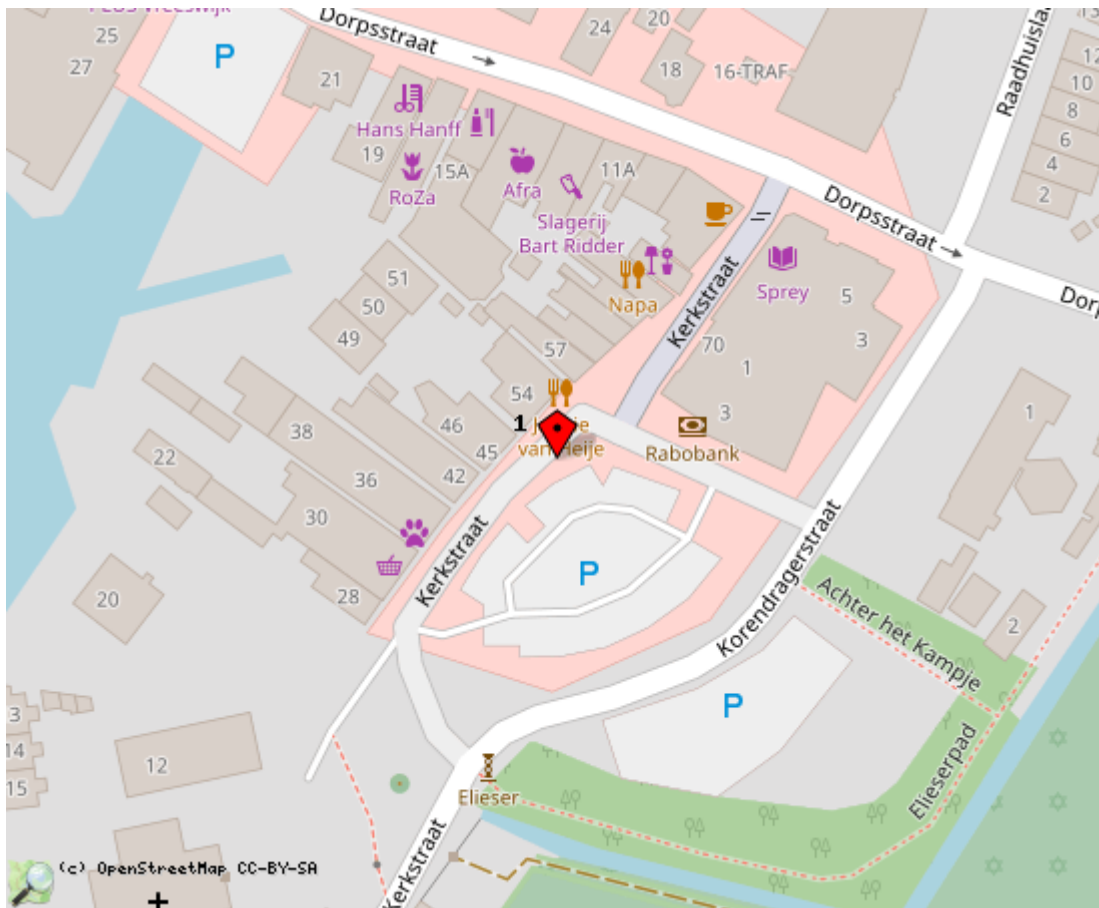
Dorpsstraat
25
27
P
21
24
20
18
16-TRAF
Raadhuislaan
12
10
8
6
4
2
Hans Hanff
19
15A
RoZa
Afra
11A
Slagerij Bart Ridder
Dorpsstraat
Dorp
Napa
Sprey
5
3
Kerkstraat
70
1
3
51
50
49
57
54
1
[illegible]e van Heije
46
45
42
38
36
30
22
28
20
Rabobank
P
Kerkstraat
Korendragerstraat
Achter het Kampje
1
2
P
Elieserpad
3
14
15
12
Elieser
Kerkstraat
(c) OpenStreetMap CC-BY-SA
+